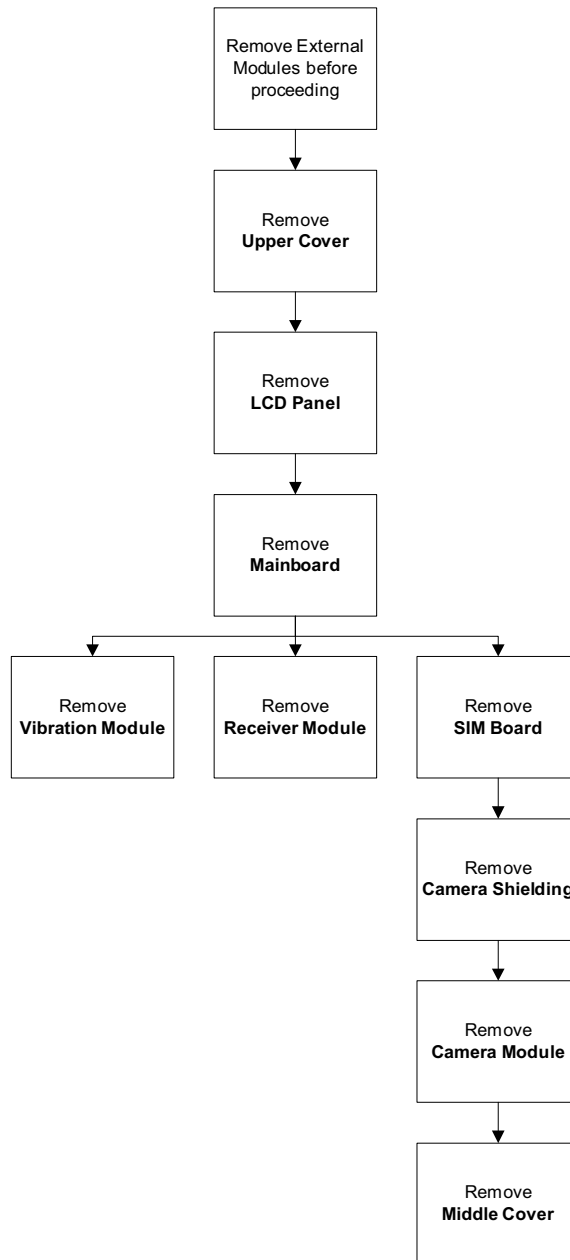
Remove External Modules before proceeding

Remove
**Upper Cover**

Remove
**LCD Panel**

Remove
**Mainboard**

Remove
**Vibration Module**

Remove
**Receiver Module**

Remove
**SIM Board**

Remove
**Camera Shielding**

Remove
**Camera Module**

Remove
**Middle Cover**